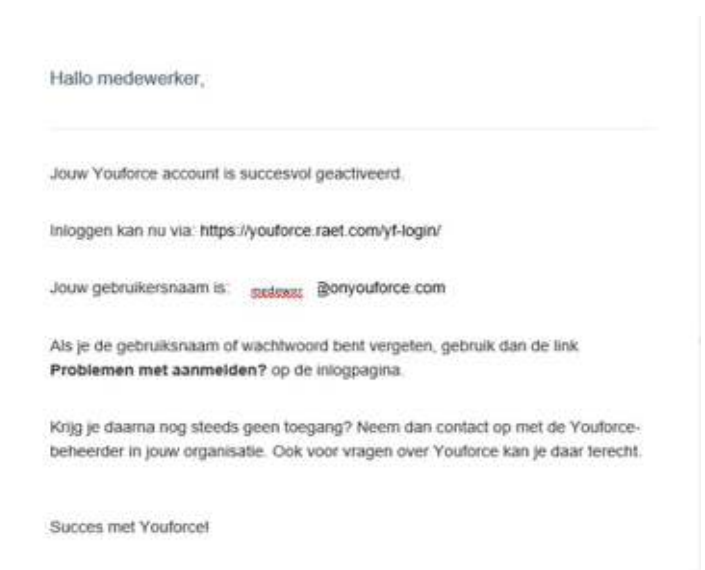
Hallo medewerker,

Jouw Youforce account is succesvol geactiveerd.

Inloggen kan nu via: https://youforce.raet.com/yf-login/

Jouw gebruikersnaam is: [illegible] @onyouforce.com

Als je de gebruiksnaam of wachtwoord bent vergeten, gebruik dan de link **Problemen met aanmelden?** op de inlogpagina.

Krijg je daarna nog steeds geen toegang? Neem dan contact op met de Youforcebeheerder in jouw organisatie. Ook voor vragen over Youforce kan je daar terecht.

Succes met Youforce!